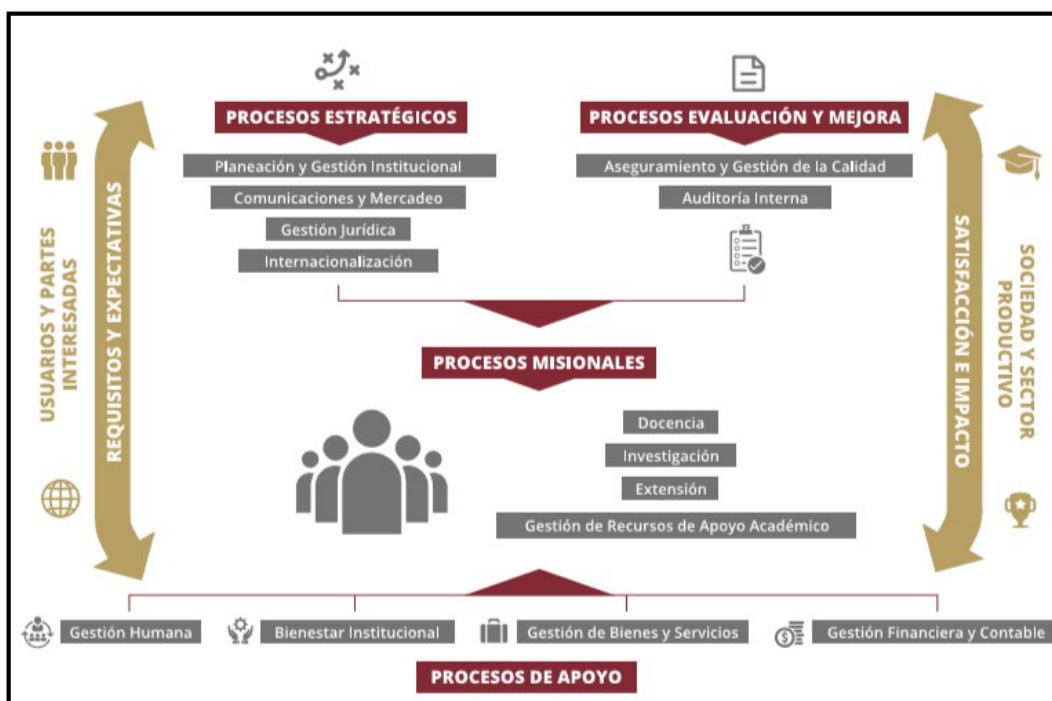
USUARIOS Y PARTES INTERESADAS

REQUISITOS Y EXPECTATIVAS

PROCESOS ESTRATÉGICOS

Planeación y Gestión Institucional

Comunicaciones y Mercadeo

Gestión Jurídica

Internacionalización

PROCESOS EVALUACIÓN Y MEJORA

Aseguramiento y Gestión de la Calidad

Auditoría Interna

SATISFACCIÓN E IMPACTO

SOCIEDAD Y SECTOR PRODUCTIVO

PROCESOS MISIONALES

Docencia

Investigación

Extensión

Gestión de Recursos de Apoyo Académico

Gestión Humana

Bienestar Institucional

Gestión de Bienes y Servicios

Gestión Financiera y Contable

PROCESOS DE APOYO